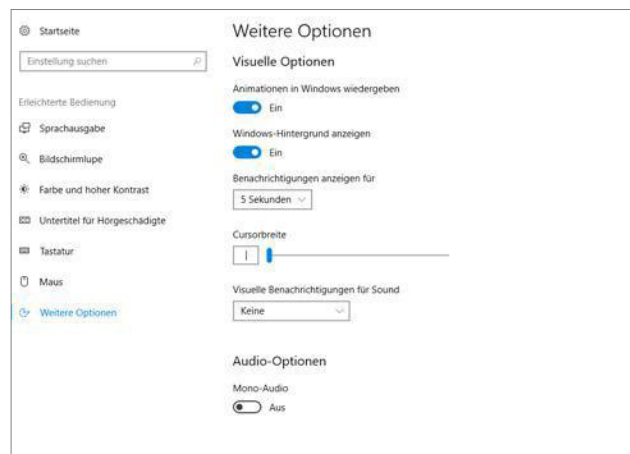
Startseite

Einstellung suchen

Erleichterte Bedienung

Sprachausgabe

Bildschirmlupe

Farbe und hoher Kontrast

Untertitel für Hörgeschädigte

Tastatur

Maus

Weitere Optionen

Weitere Optionen

Visuelle Optionen

Animationen in Windows wiedergeben

Ein

Windows-Hintergrund anzeigen

Ein

Benachrichtigungen anzeigen für

5 Sekunden

Cursorbreite

Visuelle Benachrichtigungen für Sound

Keine

Audio-Optionen

Mono-Audio

Aus